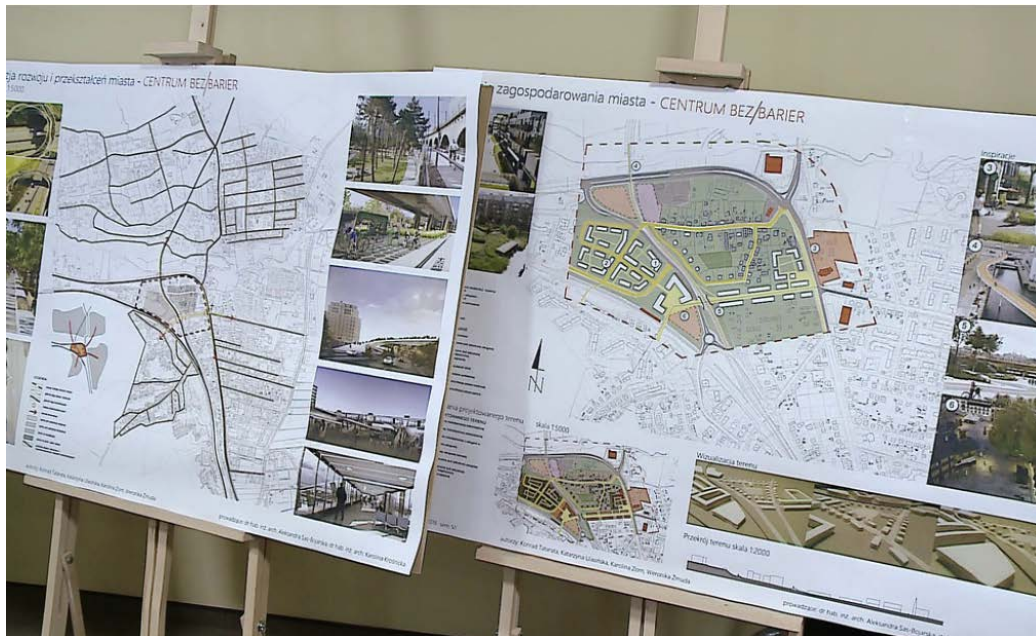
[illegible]cja rozwoju i przekształceń miasta - CENTRUM BEZ/BARIER
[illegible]1:5000

autorzy: Konrad Tatarata, Katarzyna Ulasińska, Karolina Zorn, Weronika Zmuda

prowadzący: dr hab. inż. arch. Aleksandra Sas-Bojarska, dr hab. inż. arch. Karolina Krośnicka

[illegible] zagospodarowania miasta - CENTRUM BEZ/BARIER

Inspiracje

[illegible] przekształcanego terenu
skala 1:5000

autorzy: Konrad Tatarata, Katarzyna Ulasińska, Karolina Zorn, Weronika Zmuda

Wizualizacja terenu

Przekrój terenu skala 1:2000

prowadzący: dr hab. inż. arch. Aleksandra Sas-Bojarska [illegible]